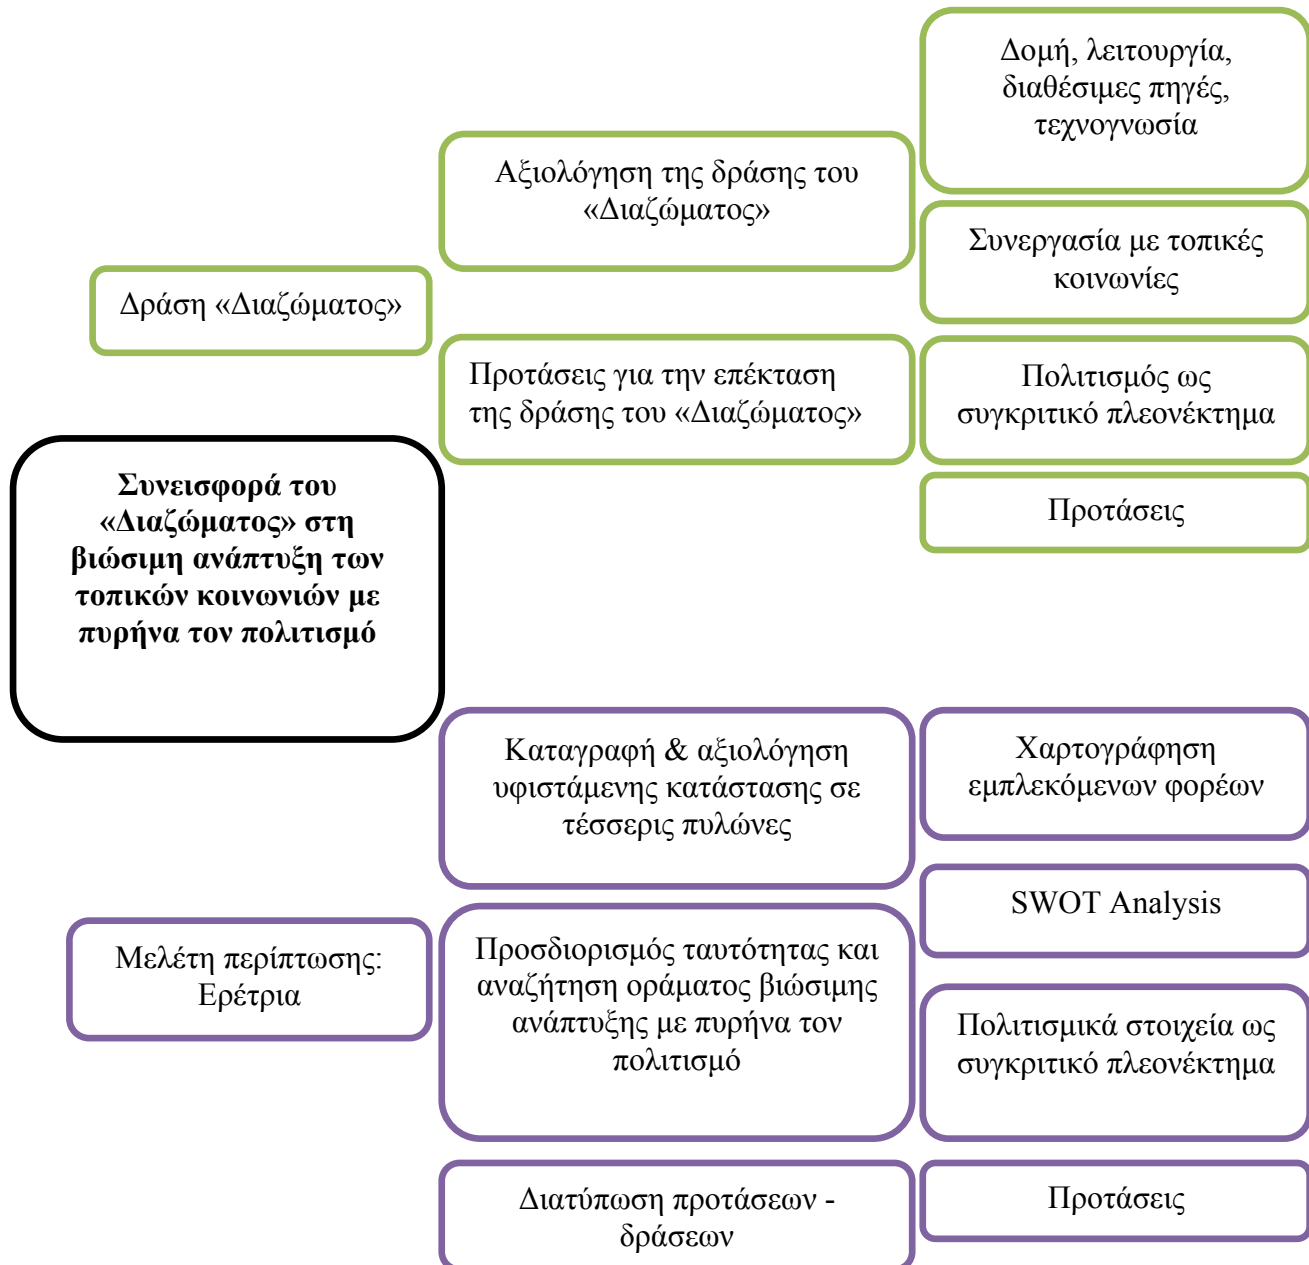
Συνεισφορά του «Διαζώματος» στη βιώσιμη ανάπτυξη των τοπικών κοινωνιών με πυρήνα τον πολιτισμό

Δράση «Διαζώματος»

Αξιολόγηση της δράσης του «Διαζώματος»

Δομή, λειτουργία, διαθέσιμες πηγές, τεχνογνωσία

Συνεργασία με τοπικές κοινωνίες

Προτάσεις για την επέκταση της δράσης του «Διαζώματος»

Πολιτισμός ως συγκριτικό πλεονέκτημα

Προτάσεις

Μελέτη περίπτωσης: Ερέτρια

Καταγραφή & αξιολόγηση υφιστάμενης κατάστασης σε τέσσερις πυλώνες

Χαρτογράφηση εμπλεκόμενων φορέων

SWOT Analysis

Προσδιορισμός ταυτότητας και αναζήτηση οράματος βιώσιμης ανάπτυξης με πυρήνα τον πολιτισμό

Πολιτισμικά στοιχεία ως συγκριτικό πλεονέκτημα

Διατύπωση προτάσεων - δράσεων

Προτάσεις